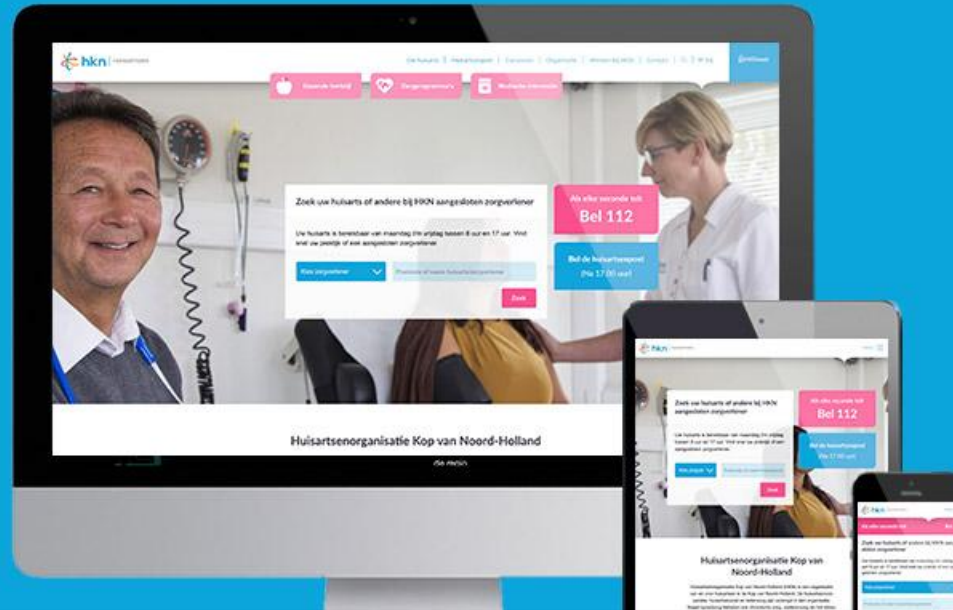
hkn | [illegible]

De huisarts | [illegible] | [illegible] | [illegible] | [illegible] | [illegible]

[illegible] | Zorgprogramma's | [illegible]

Zoek uw huisarts of andere bij HKN aangesloten zorgverlener

Uw huisarts is bereikbaar van maandag t/m vrijdag tussen 8 uur en 17 uur. Vind snel uw praktijk of een aangesloten zorgverlener

Kies zorgverlener

Zoek

Als elke seconde telt

Bel 112

Bel de huisartsenpost

(Na 17.00 uur)

Huisartsenorganisatie Kop van Noord-Holland

hkn

Zoek uw huisarts of andere bij HKN aangesloten zorgverlener

Als elke seconde telt

Bel 112

Bel de huisartsenpost

(Na 17.00 uur)

Zoek

Huisartsenorganisatie Kop van Noord-Holland

hkn

Als elke seconde telt

Zoek uw huisarts of andere bij HKN aangesloten zorgverlener